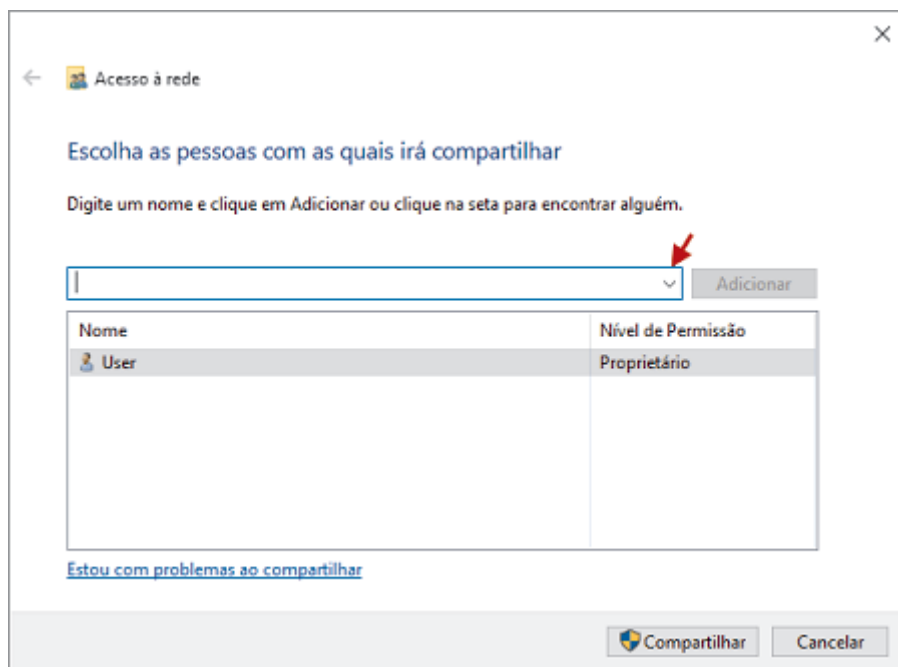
Acesso à rede

Escolha as pessoas com as quais irá compartilhar

Digite um nome e clique em Adicionar ou clique na seta para encontrar alguém.

Adicionar

| Nome | Nível de Permissão |
|---|---|
| User | Proprietário |

Estou com problemas ao compartilhar

Compartilhar

Cancelar